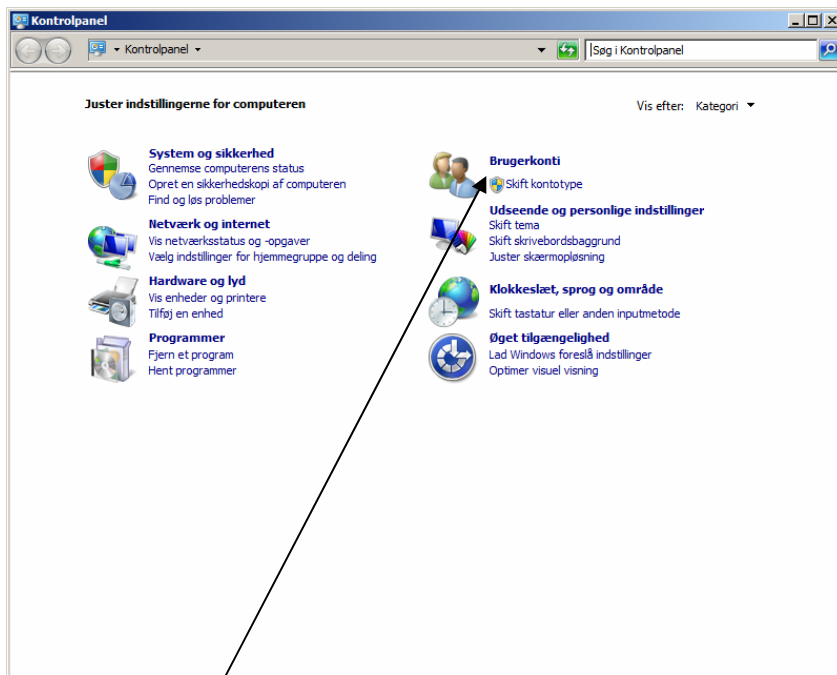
Kontrolpanel

Kontrolpanel

Søg i Kontrolpanel

Juster indstillingerne for computeren

Vis efter: Kategori

System og sikkerhed
Gennemse computerens status
Opret en sikkerhedskopi af computeren
Find og løs problemer

Netværk og internet
Vis netværksstatus og -opgaver
Vælg indstillinger for hjemmegruppe og deling

Hardware og lyd
Vis enheder og printere
Tilføj en enhed

Programmer
Fjern et program
Hent programmer

Brugerkonti
Skift kontotype

Udseende og personlige indstillinger
Skift tema
Skift skrivebordsbaggrund
Juster skærmopløsning

Klokkeslæt, sprog og område
Skift tastatur eller anden inputmetode

Øget tilgængelighed
Lad Windows foreslå indstillinger
Optimer visuel visning